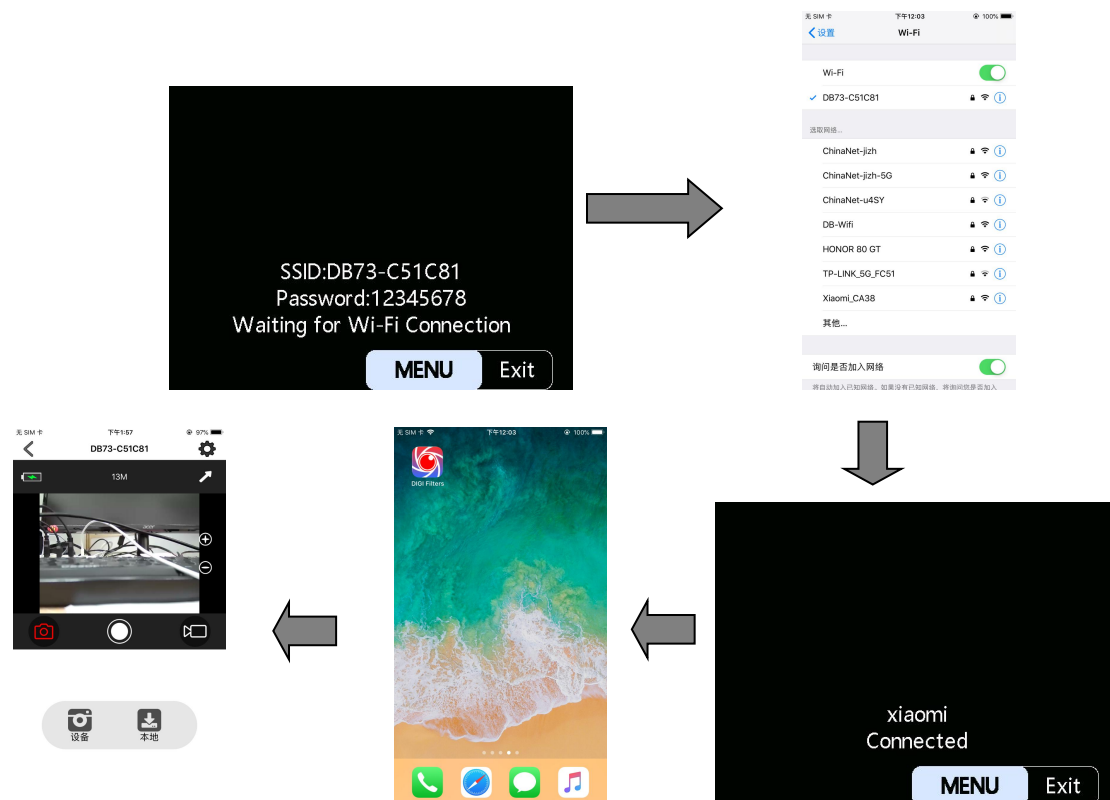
SSID:DB73-C51C81
Password:12345678
Waiting for Wi-Fi Connection

MENU Exit

无 SIM 卡 下午12:03 100%
设置 Wi-Fi
Wi-Fi
DB73-C51C81
选取网络...
ChinaNet-jizh
ChinaNet-jizh-5G
ChinaNet-u4SY
DB-Wifi
HONOR 80 GT
TP-LINK_5G_FC51
Xiaomi_CA38
其他...
询问是否加入网络
将自动加入已知网络。如果没有已知网络，将询问您是否加入

xiaomi
Connected

MENU Exit

无 SIM 卡 下午12:03 100%
DiGi Filters

无 SIM 卡 下午1:57 97%
DB73-C51C81
13M

设备 本地